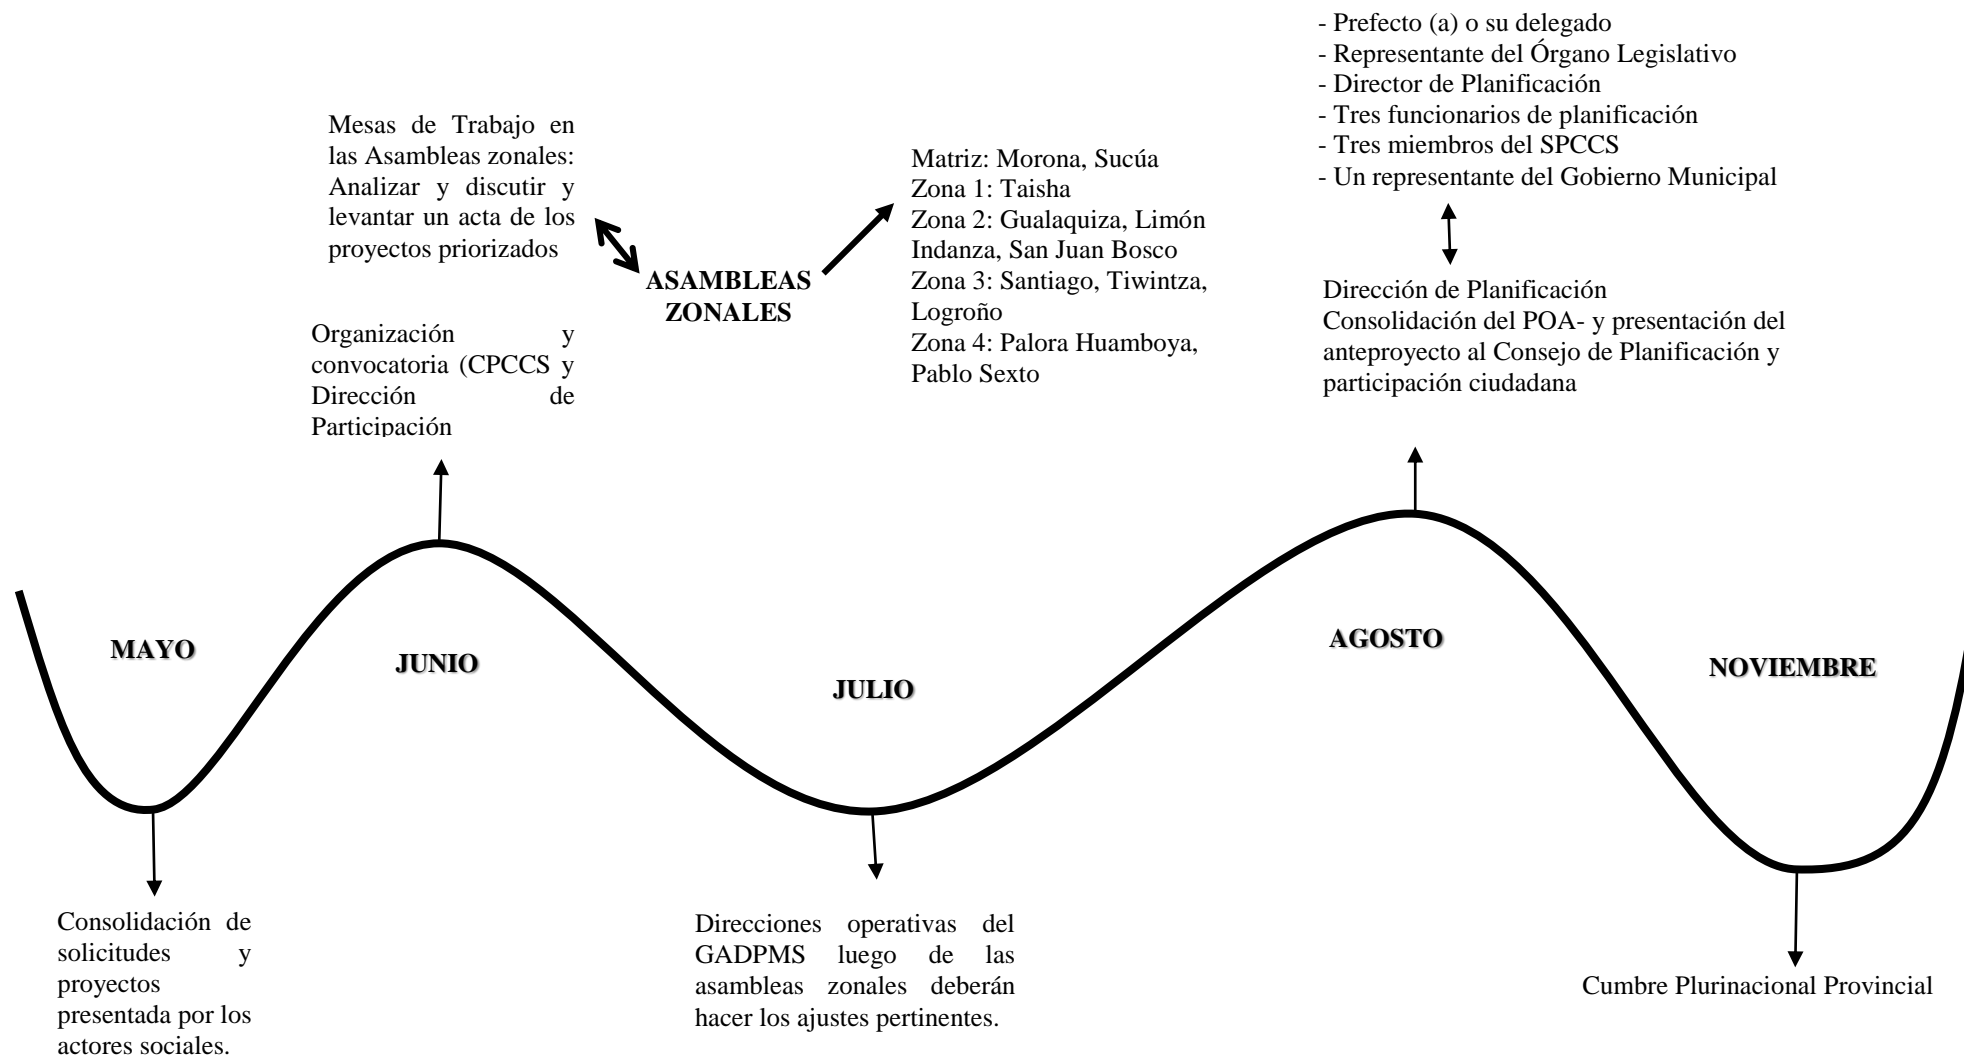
- Prefecto (a) o su delegado
- Representante del Órgano Legislativo
- Director de Planificación
- Tres funcionarios de planificación
- Tres miembros del SPCCS
- Un representante del Gobierno Municipal

Mesas de Trabajo en las Asambleas zonales: Analizar y discutir y levantar un acta de los proyectos priorizados

ASAMBLEAS ZONALES

Matriz: Morona, Sucúa
Zona 1: Taisha
Zona 2: Gualaquiza, Limón Indanza, San Juan Bosco
Zona 3: Santiago, Tiwintza, Logroño
Zona 4: Palora Huamboya, Pablo Sexto

Organización y convocatoria (CPCCS y Dirección de Participación

Dirección de Planificación
Consolidación del POA- y presentación del anteproyecto al Consejo de Planificación y participación ciudadana

MAYO

JUNIO

JULIO

AGOSTO

NOVIEMBRE

Consolidación de solicitudes y proyectos presentada por los actores sociales.

Direcciones operativas del GADPMS luego de las asambleas zonales deberán hacer los ajustes pertinentes.

Cumbre Plurinacional Provincial